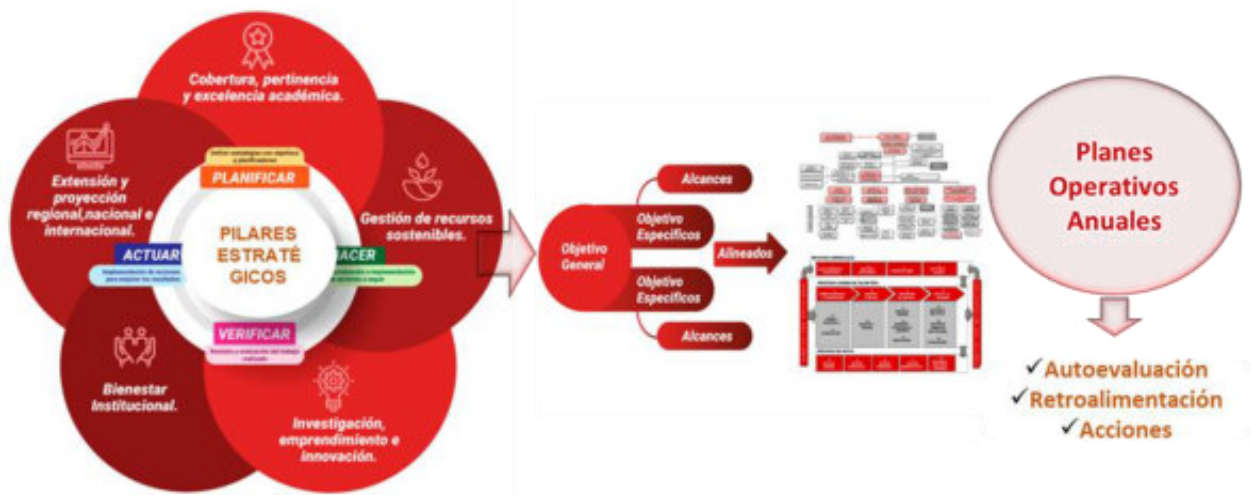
Cobertura, pertinencia y excelencia académica.

Extensión y proyección regional,nacional e internacional.

Gestión de recursos sostenibles.

Bienestar Institucional.

Investigación, emprendimiento e innovación.

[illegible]
PLANIFICAR

PILARES ESTRATÉ GICOS

ACTUAR
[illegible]

HACER
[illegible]

VERIFICAR
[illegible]

Alcances

Objetivo Especificos

Objetivo General

Alineados

Objetivo Especificos

Alcances

Planes Operativos Anuales

✓Autoevaluación
✓Retroalimentación
✓Acciones